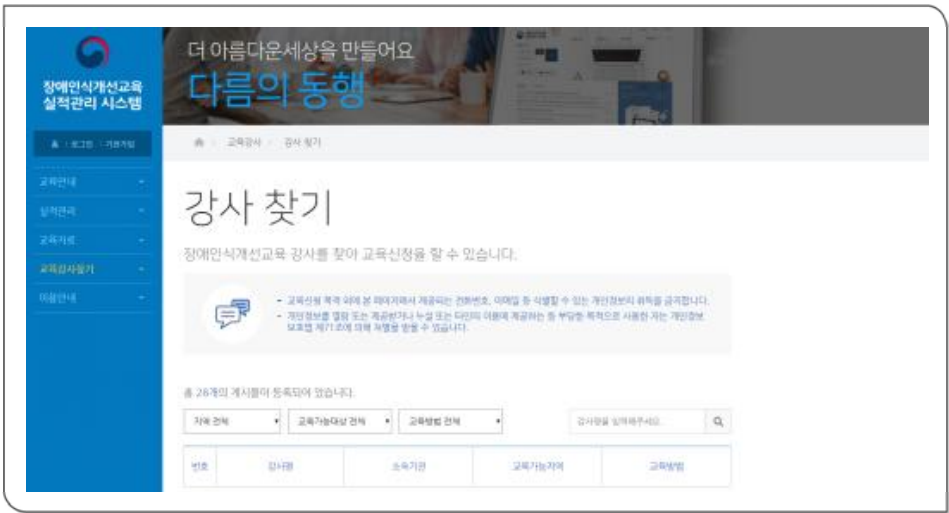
장애인식개선교육 실적관리 시스템

로그인 · 기관가입

교육안내
실적관리
교육자료
교육강사찾기
이용안내

더 아름다운세상을 만들어요
다름의 동행

교육강사 > 강사 찾기

강사 찾기

장애인식개선교육 강사를 찾아 교육신청을 할 수 있습니다.

- 교육신청 목적 외에 본 페이지에서 제공되는 전화번호, 이메일 등 식별할 수 있는 개인정보의 취득을 금지합니다.
- 개인정보를 열람 또는 제공받거나 누설 또는 타인의 이용에 제공하는 등 부당한 목적으로 사용한 자는 개인정보 보호법 제71조에 의해 처벌을 받을 수 있습니다.

총 28개의 게시물이 등록되어 있습니다.

지역 전체 | 교육가능대상 전체 | 교육방법 전체 | 강사명을 입력해주세요.

| 번호 | 강사명 | 소속기관 | 교육가능지역 | 교육방법 |
|---|---|---|---|---|